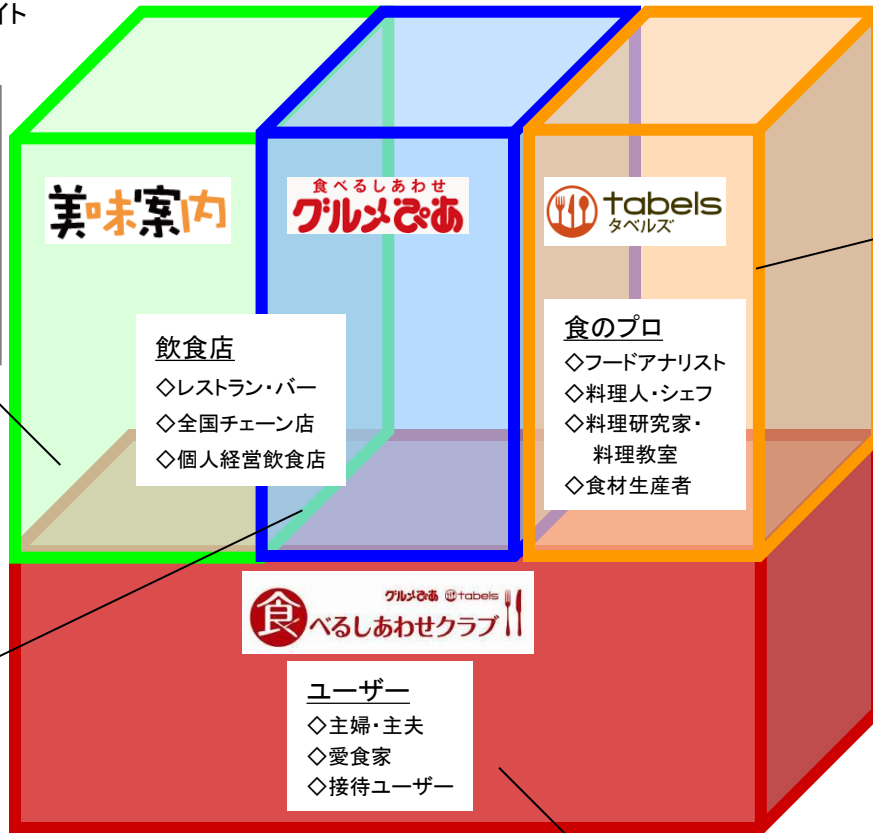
イト

美味案内

食べるしあわせ
グルメぴあ

tabels
タベルズ

飲食店
◇レストラン・バー
◇全国チェーン店
◇個人経営飲食店

食のプロ
◇フードアナリスト
◇料理人・シェフ
◇料理研究家・料理教室
◇食材生産者

グルメぴあ tabels
食べるしあわせクラブ

ユーザー
◇主婦・主夫
◇愛食家
◇接待ユーザー